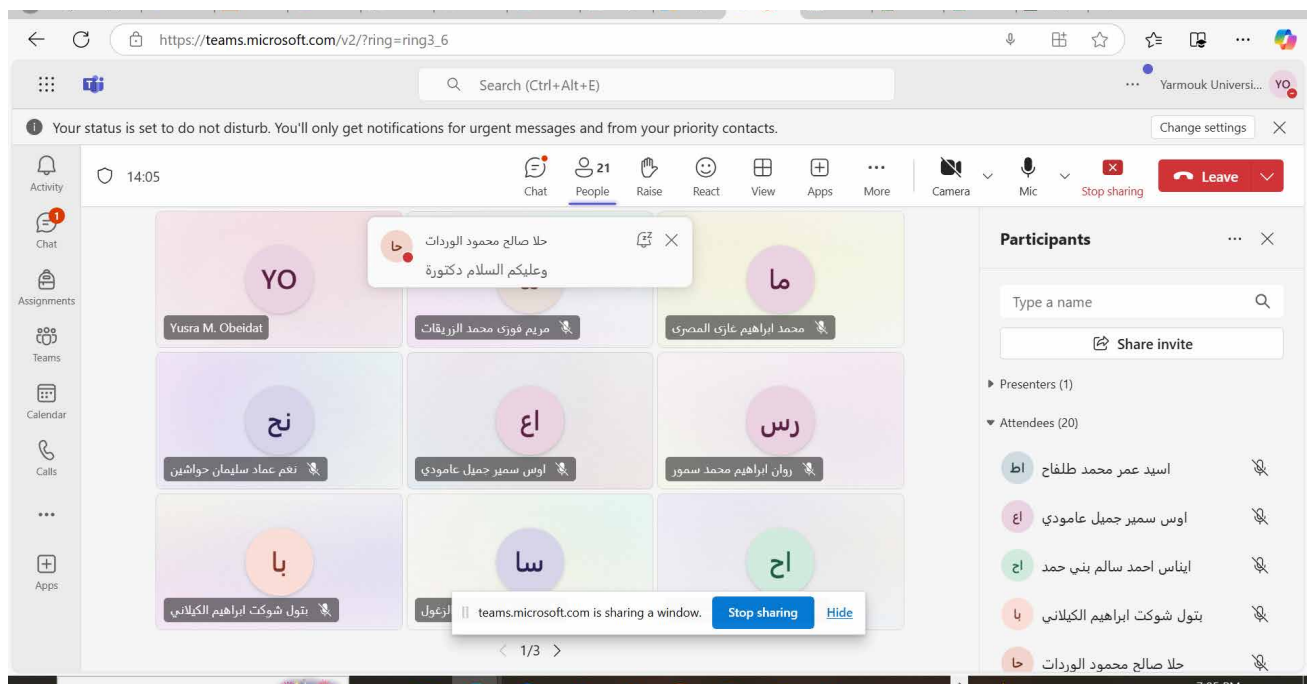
https://teams.microsoft.com/v2/?ring=ring3_6

Search (Ctrl+Alt+E)

Yarmouk Universi... YO

Your status is set to do not disturb. You'll only get notifications for urgent messages and from your priority contacts.

Change settings

Activity

Chat

Assignments

Teams

Calendar

Calls

...

Apps

14:05

Chat

21 People

Raise

React

View

Apps

More

Camera

Mic

Stop sharing

Leave

حا حلا صالح محمود الوردات

وعليكم السلام دكتورة

YO

Yusra M. Obeidat

مريم فوزي محمد الزريقات

ما

محمد ابراهيم غازي المصري

نح

نغم عماد سليمان حواشين

اع

اوس سمير جميل عامودي

رس

روان ابراهيم محمد سمور

با

بتول شوكت ابراهيم الكيلاني

سا

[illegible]الزغول

اح

teams.microsoft.com is sharing a window.

Stop sharing

Hide

1/3

Participants

Type a name

Share invite

Presenters (1)

Attendees (20)

اط اسيد عمر محمد طلفاح

اع اوس سمير جميل عامودي

اح ايناس احمد سالم بني حمد

با بتول شوكت ابراهيم الكيلاني

حا حلا صالح محمود الوردات